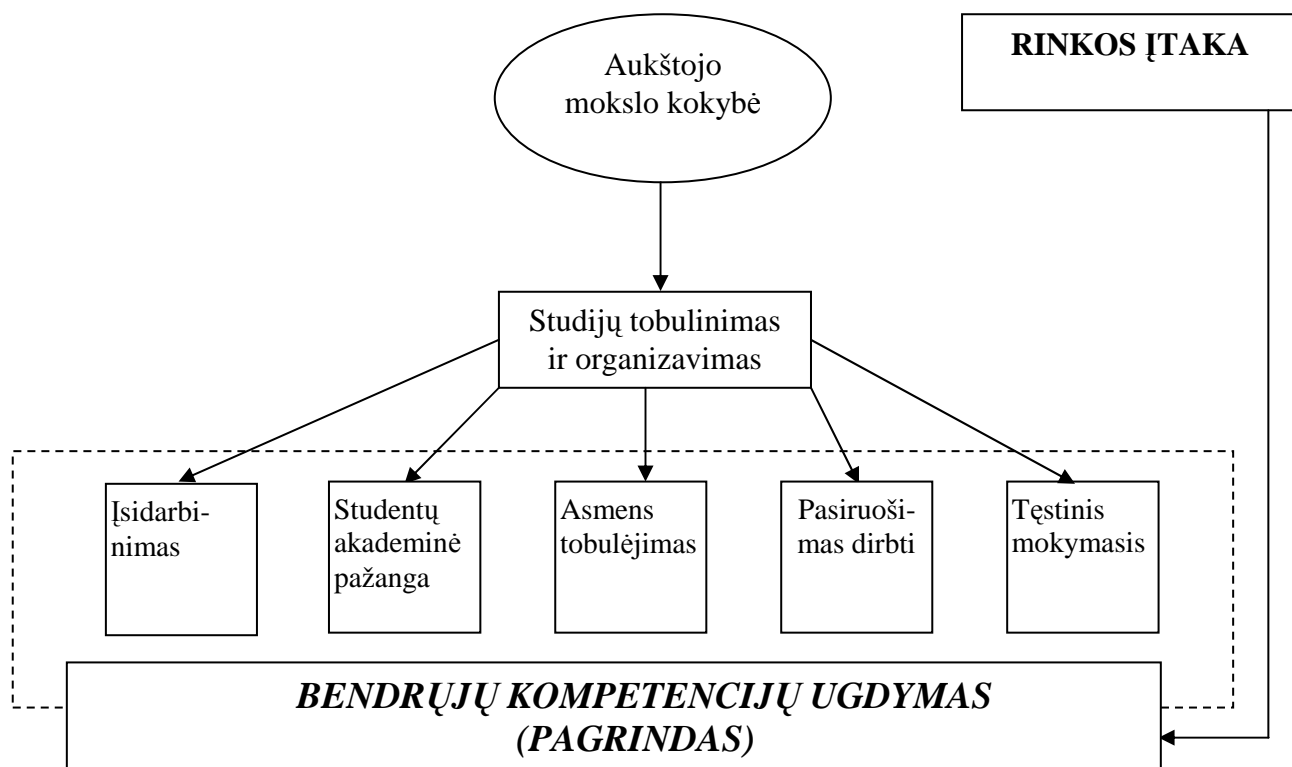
RINKOS ĮTAKA

Aukštojo mokslo kokybė

Studijų tobulinimas ir organizavimas

Įsidarbinimas

Studentų akademinė pažanga

Asmens tobulėjimas

Pasiruošimas dirbti

Tęstinis mokymasis

***BENDRŲJŲ KOMPETENCIJŲ UGDYMAS (PAGRINDAS)***